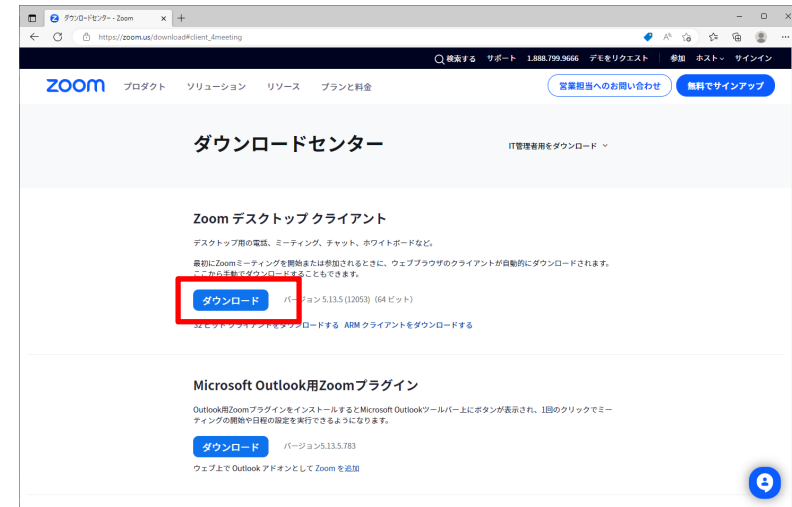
ダウンロードセンター - Zoom

https://zoom.us/download#client_4meeting

検索する サポート 1.888.799.9666 デモをリクエスト 参加 ホスト サインイン

zoom プロダクト ソリューション リソース プランと料金

営業担当へのお問い合わせ 無料でサインアップ

ダウンロードセンター

IT管理者用をダウンロード

Zoom デスクトップ クライアント

デスクトップ用の電話、ミーティング、チャット、ホワイトボードなど。

最初にZoomミーティングを開始または参加されるときに、ウェブブラウザのクライアントが自動的にダウンロードされます。ここから手動でダウンロードすることもできます。

ダウンロード バージョン 5.13.5 (12053) (64 ビット)

32 ビットクライアントをダウンロードする ARM クライアントをダウンロードする

Microsoft Outlook用Zoomプラグイン

Outlook用Zoomプラグインをインストールするとミcrosoft Outlookツールバー上にボタンが表示され、1回のクリックでミーティングの開始や日程の設定を実行できるようになります。

ダウンロード バージョン5.13.5.783

ウェブ上で Outlook アドオンとして Zoom を追加